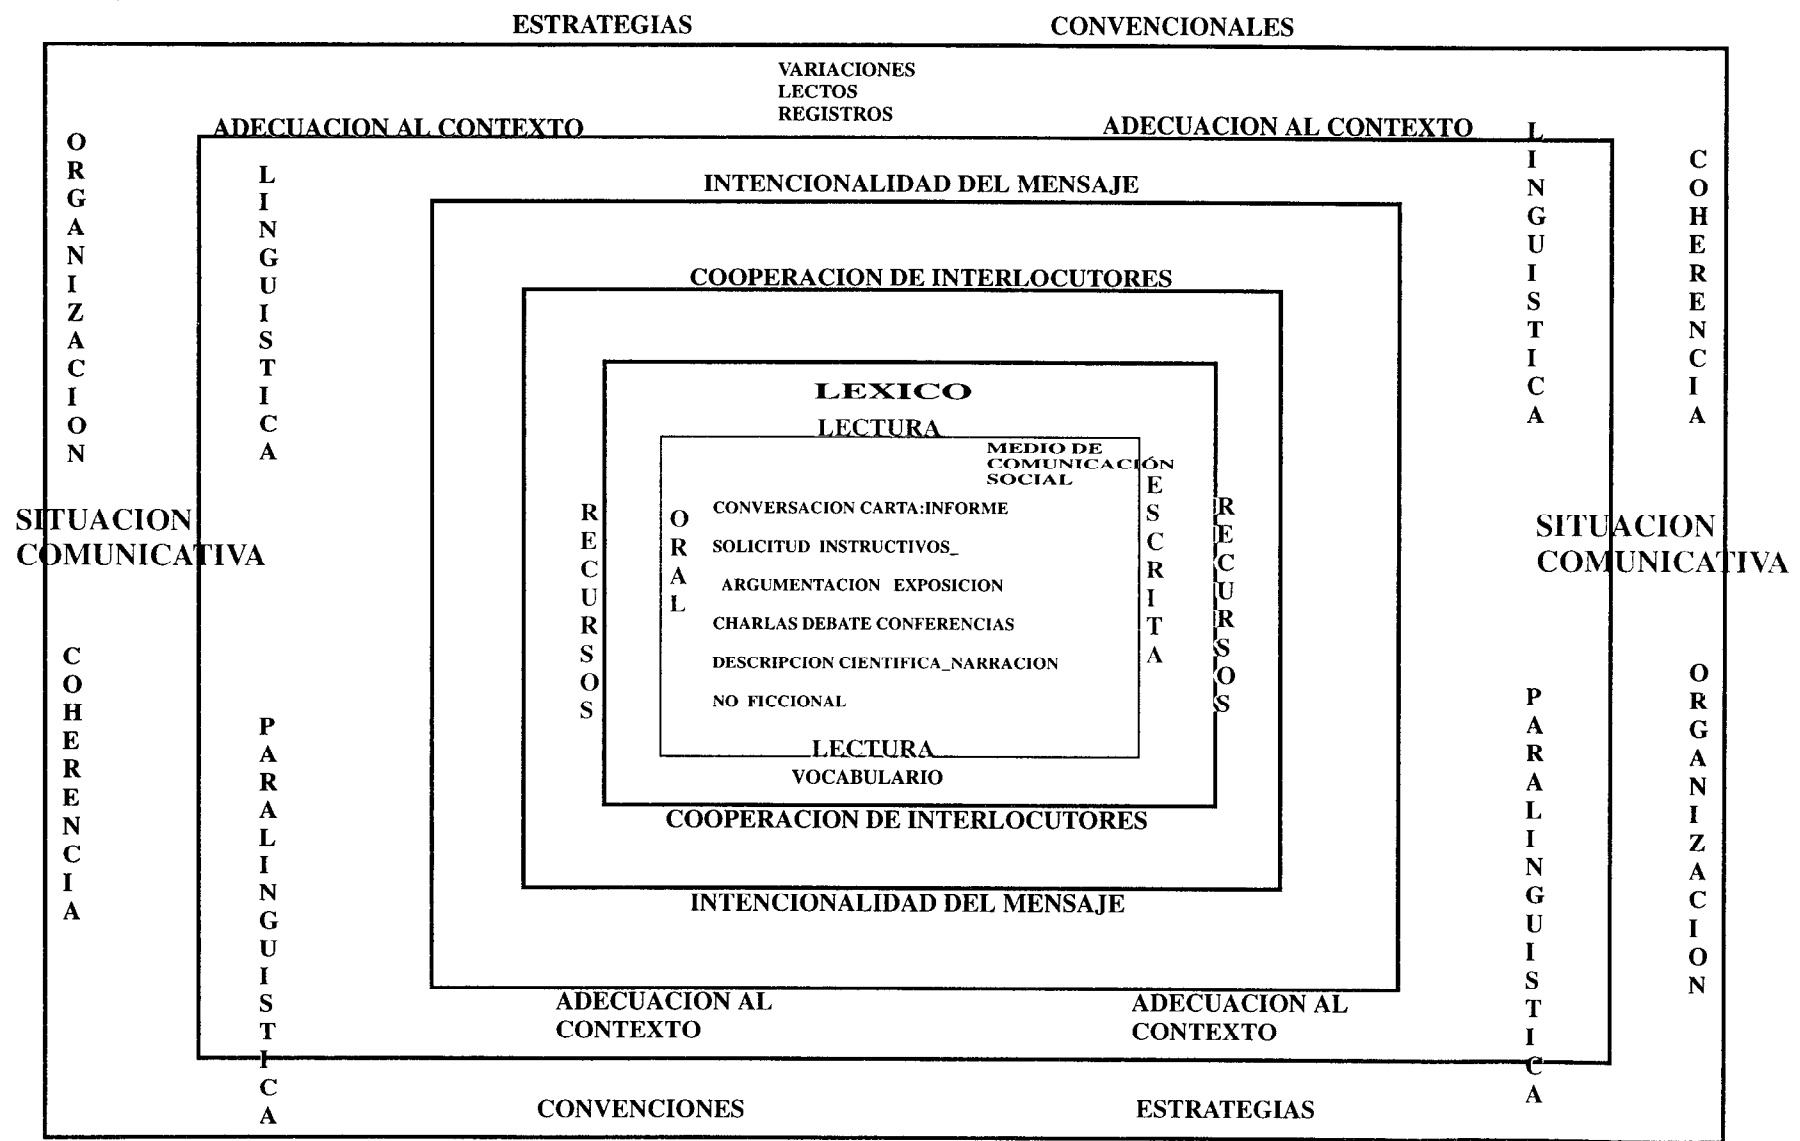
ESTRATEGIAS CONVENCIONALES

VARIACIONES
LECTOS
REGISTROS

ADECUACION AL CONTEXTO ADECUACION AL CONTEXTO

ORGANIZACION

LINGUISTICA

LINGUISTICA

COHERENCIA

INTENCIONALIDAD DEL MENSAJE

COOPERACION DE INTERLOCUTORES

LEXICO

LECTURA

MEDIO DE COMUNICACIÓN SOCIAL

SITUACION COMUNICATIVA

RECURSOS

ORAL

CONVERSACION CARTA:INFORME

SOLICITUD INSTRUCTIVOS_

ARGUMENTACION EXPOSICION

CHARLAS DEBATE CONFERENCIAS

DESCRIPCION CIENTIFICA_NARRACION

NO FICCIONAL

ESCRITA

RECURSOS

SITUACION COMUNICATIVA

COHERENCIA

PARALINGUISTICA

LECTURA

VOCABULARIO

COOPERACION DE INTERLOCUTORES

INTENCIONALIDAD DEL MENSAJE

PARALINGUISTICA

ORGANIZACION

ADECUACION AL CONTEXTO ADECUACION AL CONTEXTO

CONVENCIONES ESTRATEGIAS